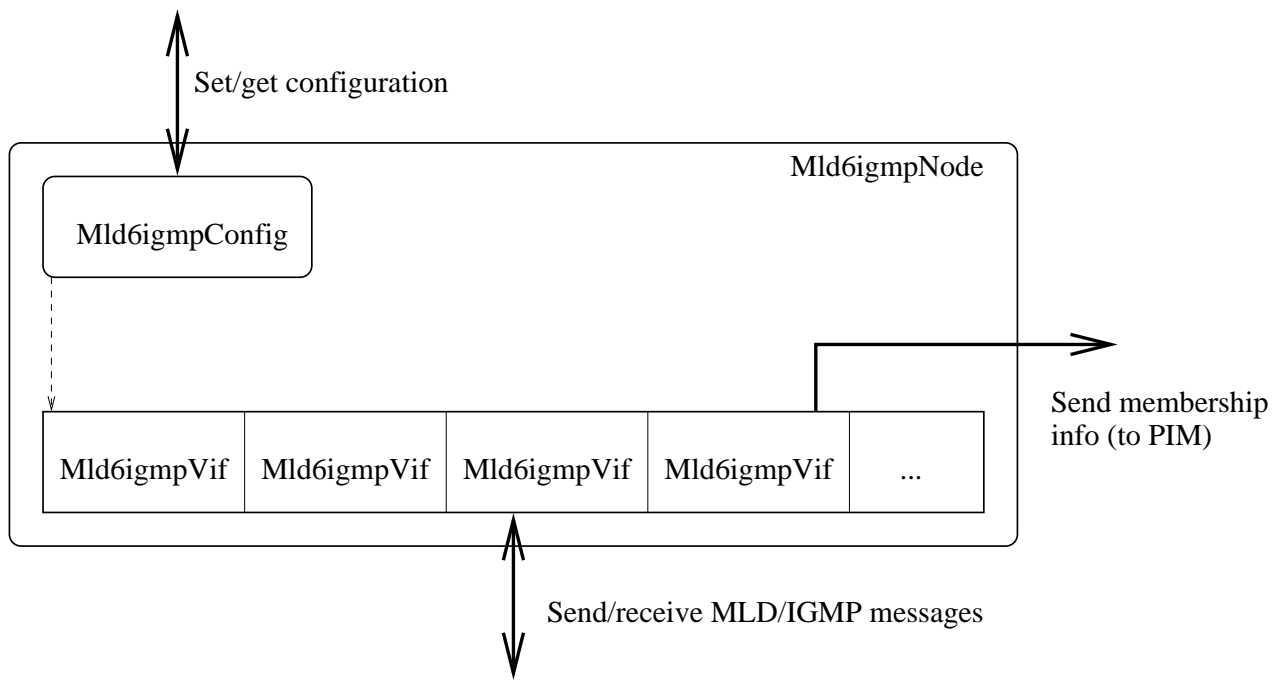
Set/get configuration

Mld6igmpNode

Mld6igmpConfig

Send membership info (to PIM)

| Mld6igmpVif | Mld6igmpVif | Mld6igmpVif | Mld6igmpVif | ... |
|---|---|---|---|---|

Send/receive MLD/IGMP messages